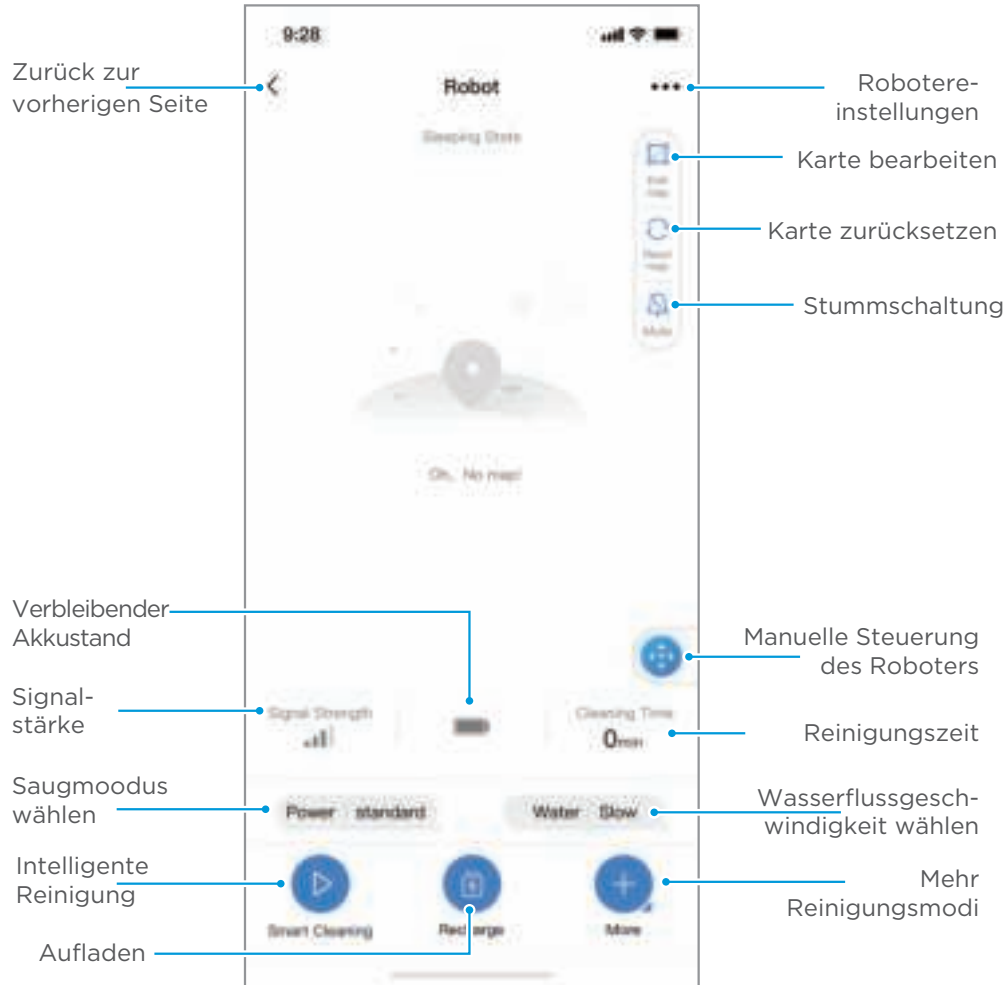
9:28

Zurück zur vorherigen Seite

Robot

Robotereinstellungen

Sleeping State

Karte bearbeiten

Edit map

Karte zurücksetzen

Reset map

Stummschaltung

Mute

Oh, No map!

Verbleibender Akkustand

Manuelle Steuerung des Roboters

Signalstärke

Signal Strength

Cleaning Time

0min

Reinigungszeit

Saugmoodus wählen

Power standard

Water Slow

Wasserflussgeschwindigkeit wählen

Intelligente Reinigung

Mehr Reinigungsmodi

Smart Cleaning

Recharge

More

Aufladen